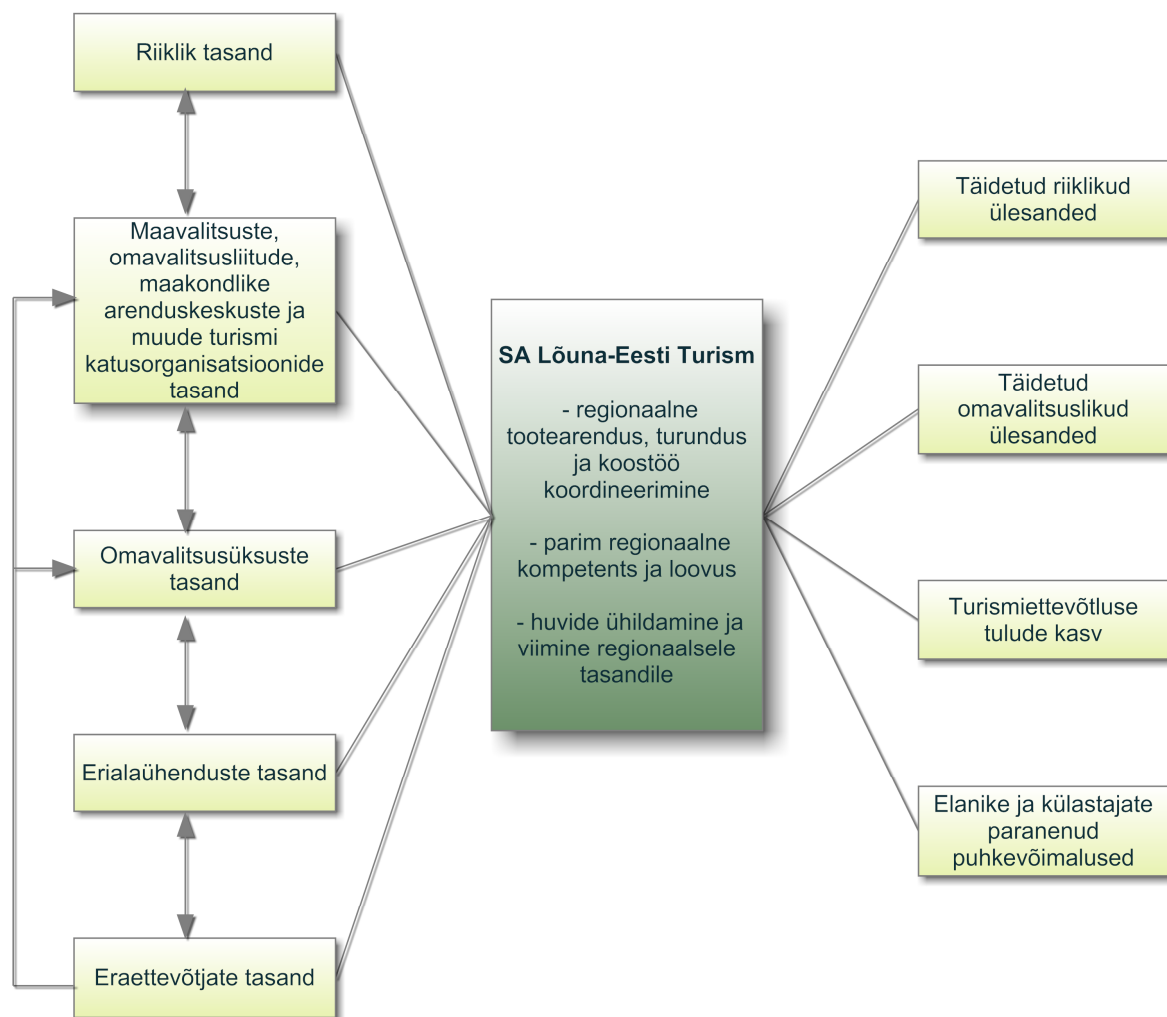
Riiklik tasand

Maavalitsuste, omavalitsusliitude, maakondlike arenduskeskuste ja muude turismi katusorganisatsioonide tasand

Omavalitsusüksuste tasand

Erialaühenduste tasand

Eraettevõtjate tasand

SA Lõuna-Eesti Turism

- regionaalne tootearendus, turundus ja koostöö koordineerimine

- parim regionaalne kompetents ja loovus

- huvide ühildamine ja viimine regionaalsele tasandile

Täidetud riiklikud ülesanded

Täidetud omavalitsuslikud ülesanded

Turismiettevõtluse tulude kasv

Elanike ja külastajate paranenud puhkevõimalused